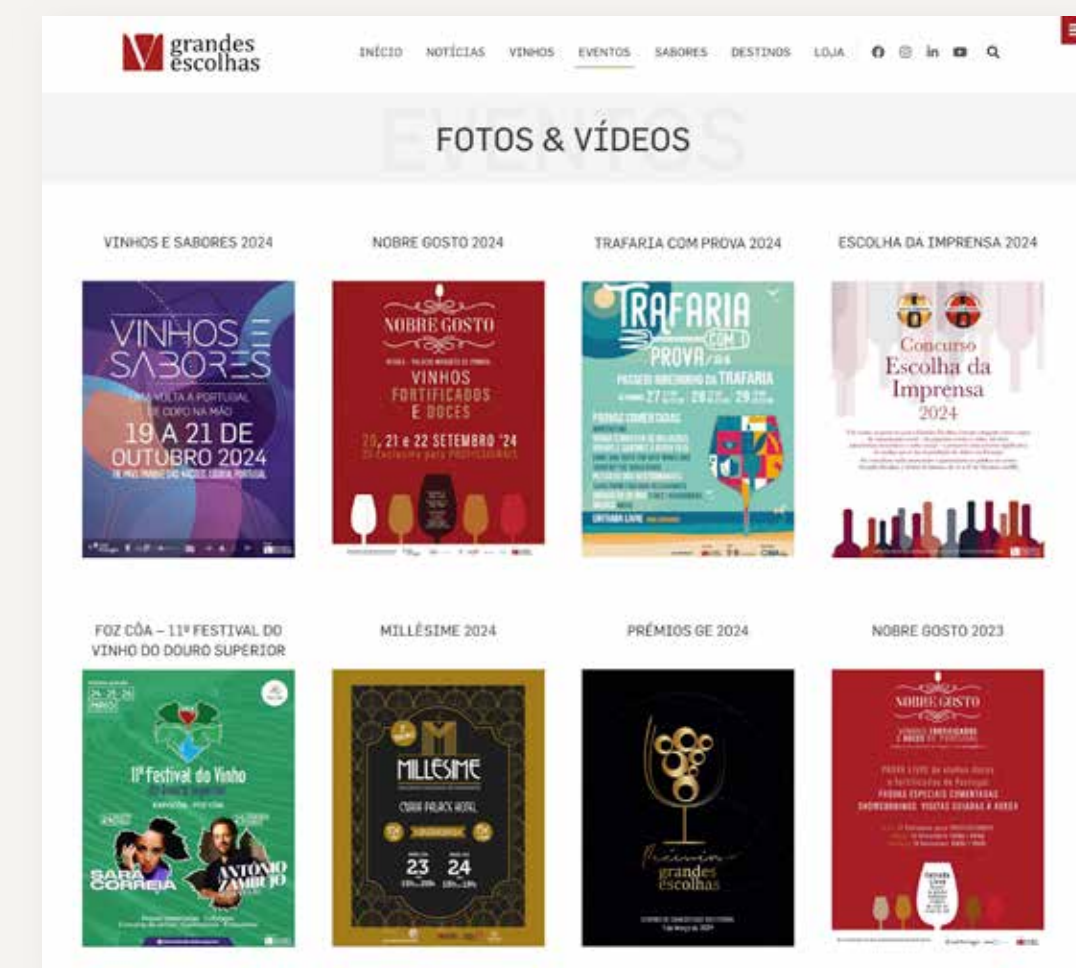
grandes escolhas

INÍCIO NOTÍCIAS VINHOS EVENTOS SABORES DESTINOS LOJA

EVENTOS

FOTOS & VÍDEOS

VINHOS E SABORES 2024

VINHOS E SABORES
UMA VOLTA A PORTUGAL DE COPO NA MÃO
19 A 21 DE OUTUBRO 2024
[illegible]

NOBRE GOSTO 2024

NOBRE GOSTO
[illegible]
VINHOS FORTIFICADOS E DOCES
20, 21 e 22 SETEMBRO '24
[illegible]

TRAFARIA COM PROVA 2024

TRAFARIA COM PROVA
PASSEIO RIBEIRINHO DA TRAFARIA
27 28 29
PROVAS COMENTADAS
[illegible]
ENTRADA LIVRE

ESCOLHA DA IMPRENSA 2024

Concurso
Escolha da Imprensa
2024
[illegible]

FOZ CÔA – 11º FESTIVAL DO VINHO DO DOURO SUPERIOR

24, 25, 26 MARÇO
11º Festival do Vinho
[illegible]
SARA CORREIA
ANTÓNIO ZAMBUJO
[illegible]

MILLÉSIME 2024

MILLÉSIME
CORIA PALACE HOTEL
23 24
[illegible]

PRÉMIOS GE 2024

Prémios
grandes escolhas
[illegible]

NOBRE GOSTO 2023

NOBRE GOSTO
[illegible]
PROVAS ESPECIAIS COMENTADAS
SHOWCOOKINGS VISITAS GUIADAS À ADEGA
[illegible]